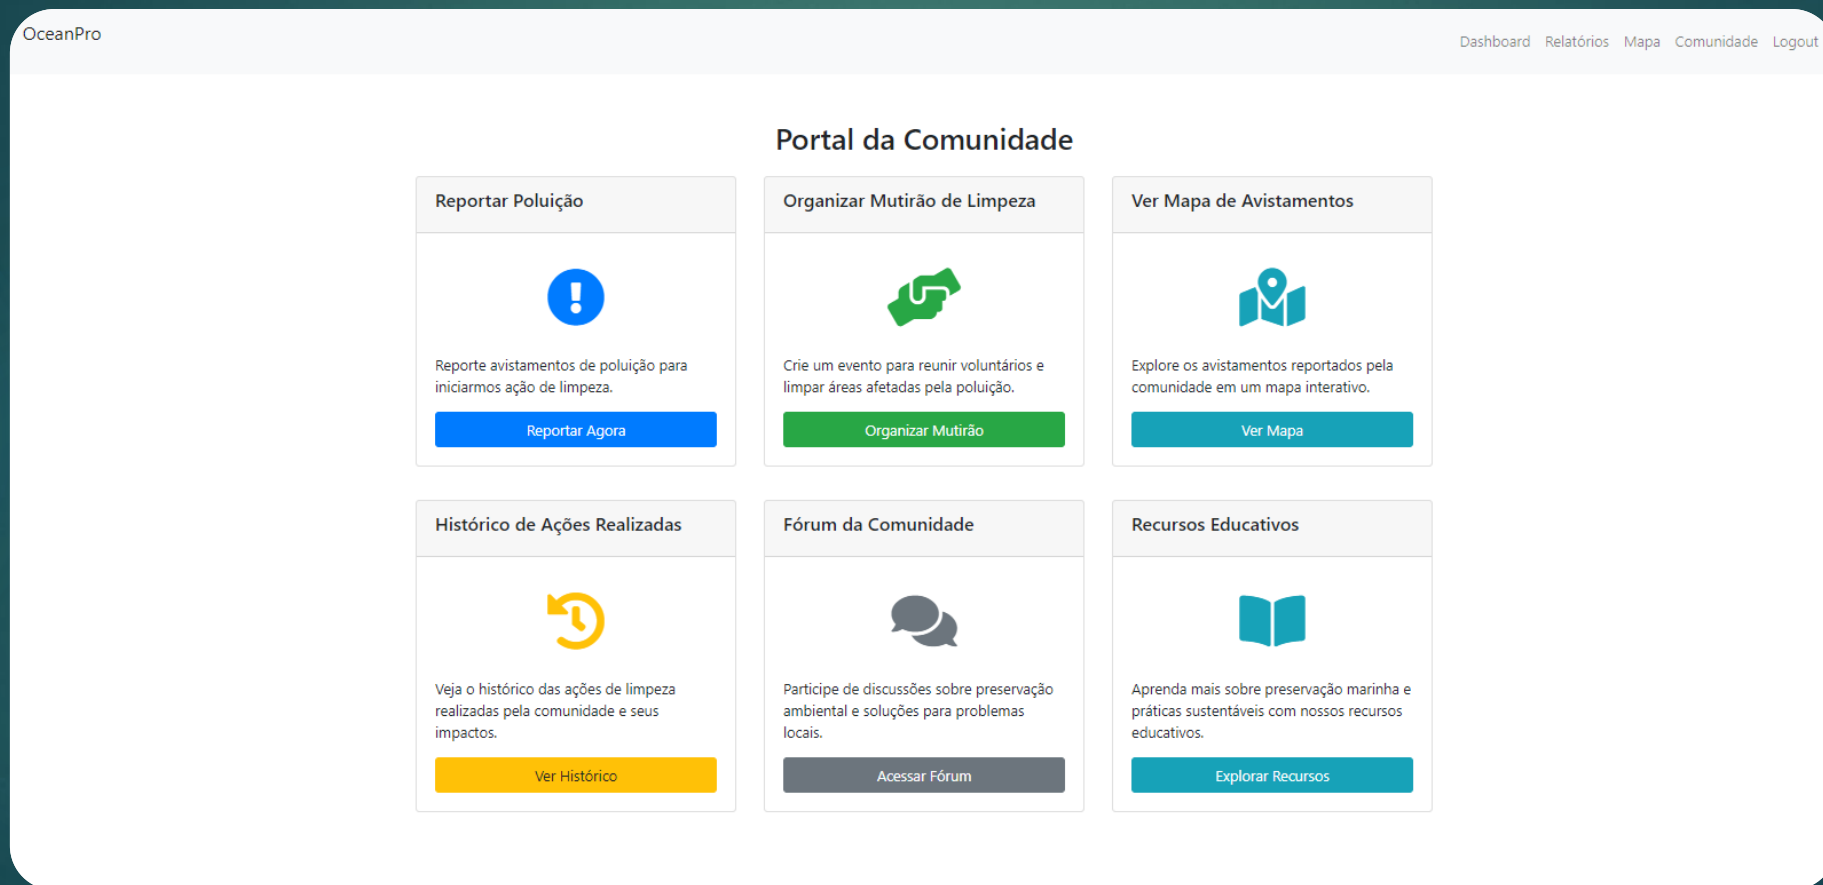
OceanPro

Dashboard Relatórios Mapa Comunidade Logout

Portal da Comunidade

Reportar Poluição

Reporte avistamentos de poluição para iniciarmos ação de limpeza.

Reportar Agora

Organizar Mutirão de Limpeza

Crie um evento para reunir voluntários e limpar áreas afetadas pela poluição.

Organizar Mutirão

Ver Mapa de Avistamentos

Explore os avistamentos reportados pela comunidade em um mapa interativo.

Ver Mapa

Histórico de Ações Realizadas

Veja o histórico das ações de limpeza realizadas pela comunidade e seus impactos.

Ver Histórico

Fórum da Comunidade

Participe de discussões sobre preservação ambiental e soluções para problemas locais.

Acessar Fórum

Recursos Educativos

Aprenda mais sobre preservação marinha e práticas sustentáveis com nossos recursos educativos.

Explorar Recursos